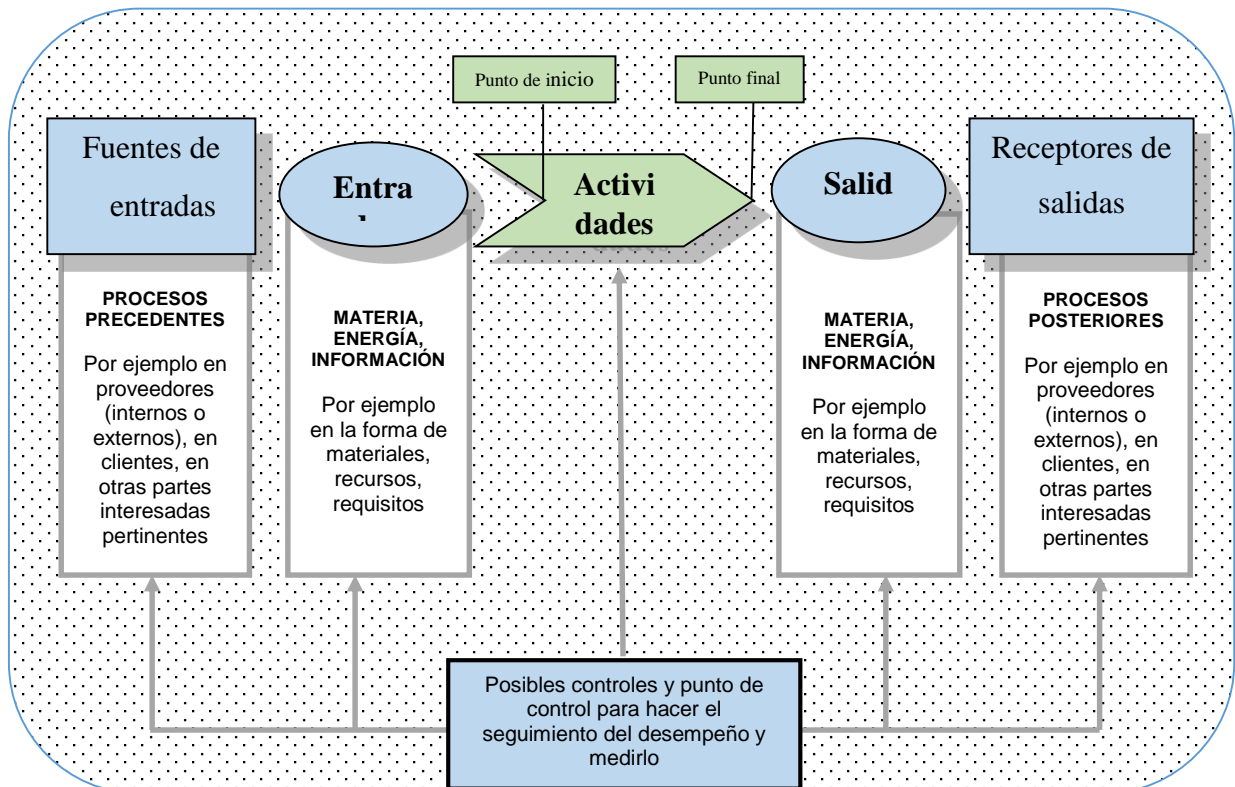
Punto de inicio

Punto final

Fuentes de entradas

Entra

Activi dades

Salid

Receptores de salidas

PROCESOS PRECEDENTES

Por ejemplo en proveedores (internos o externos), en clientes, en otras partes interesadas pertinentes

MATERIA, ENERGÍA, INFORMACIÓN

Por ejemplo en la forma de materiales, recursos, requisitos

MATERIA, ENERGÍA, INFORMACIÓN

Por ejemplo en la forma de materiales, recursos, requisitos

PROCESOS POSTERIORES

Por ejemplo en proveedores (internos o externos), en clientes, en otras partes interesadas pertinentes

Posibles controles y punto de control para hacer el seguimiento del desempeño y medirlo